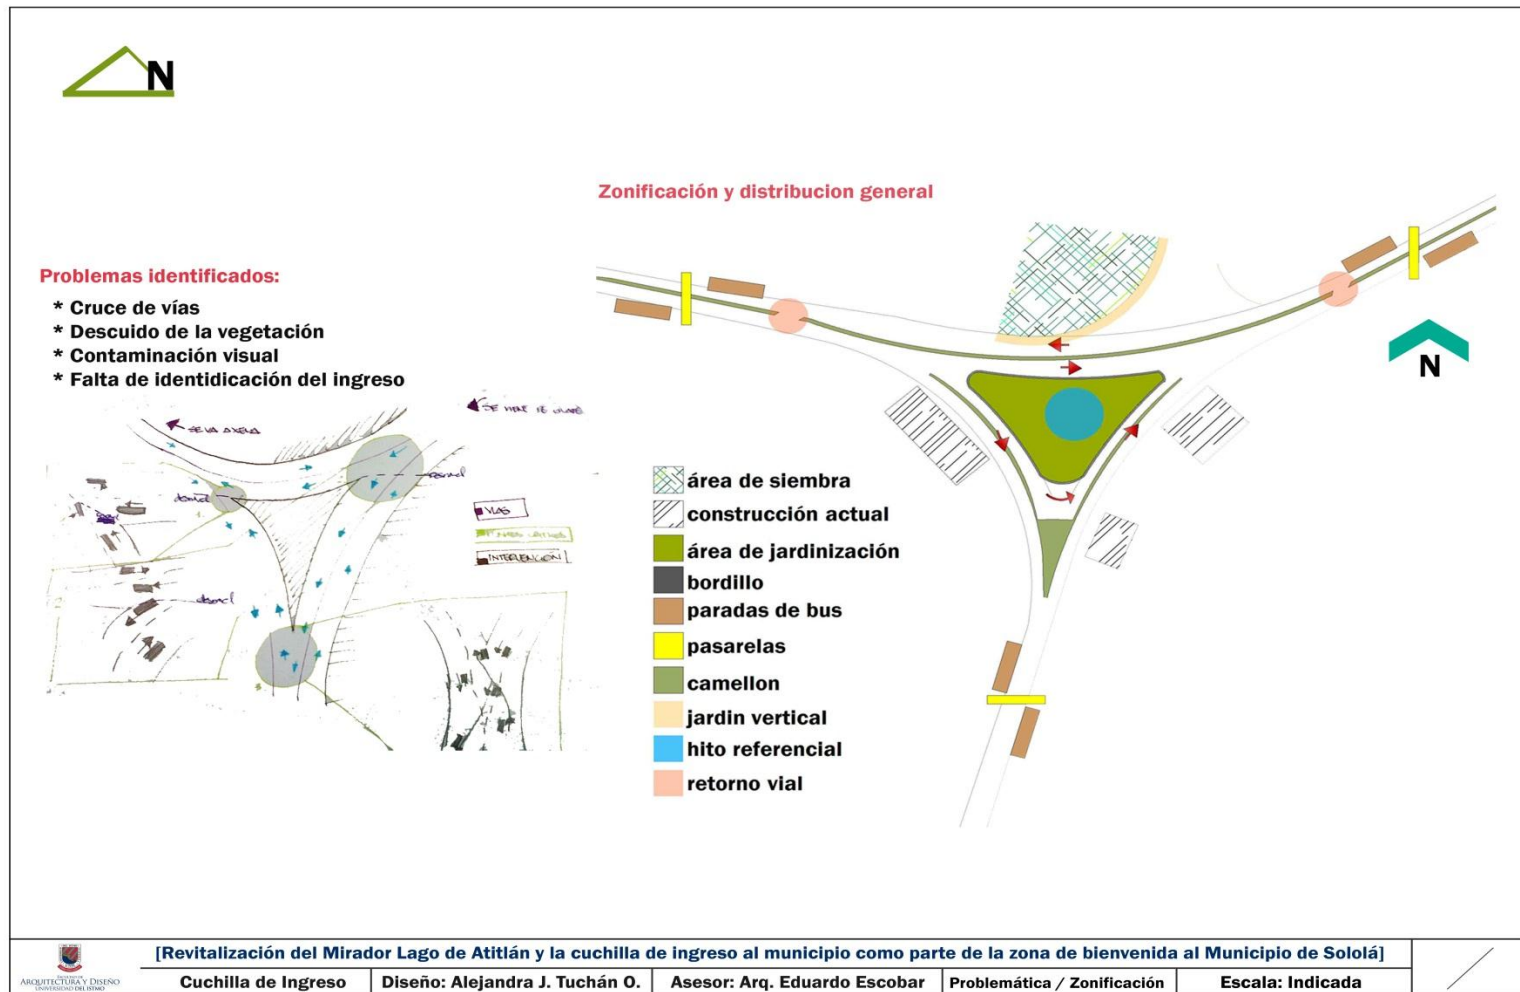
N

Zonificación y distribucion general

Problemas identificados:
* Cruce de vías
* Descuido de la vegetación
* Contaminación visual
* Falta de identidicación del ingreso

SE VA AXELA
SE HACE DE ULAPE
VIAS
INTERVENCIÓN
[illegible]

N

área de siembra
construcción actual
área de jardinización
bordillo
paradas de bus
pasarelas
camellon
jardin vertical
hito referencial
retorno vial

ARQUITECTURA Y DISEÑO UNIVERSIDAD DEL ISTMO

[Revitalización del Mirador Lago de Atitlán y la cuchilla de ingreso al municipio como parte de la zona de bienvenida al Municipio de Sololá]

| Cuchilla de Ingreso | Diseño: Alejandra J. Tuchán O. | Asesor: Arq. Eduardo Escobar | Problemática / Zonificación | Escala: Indicada |